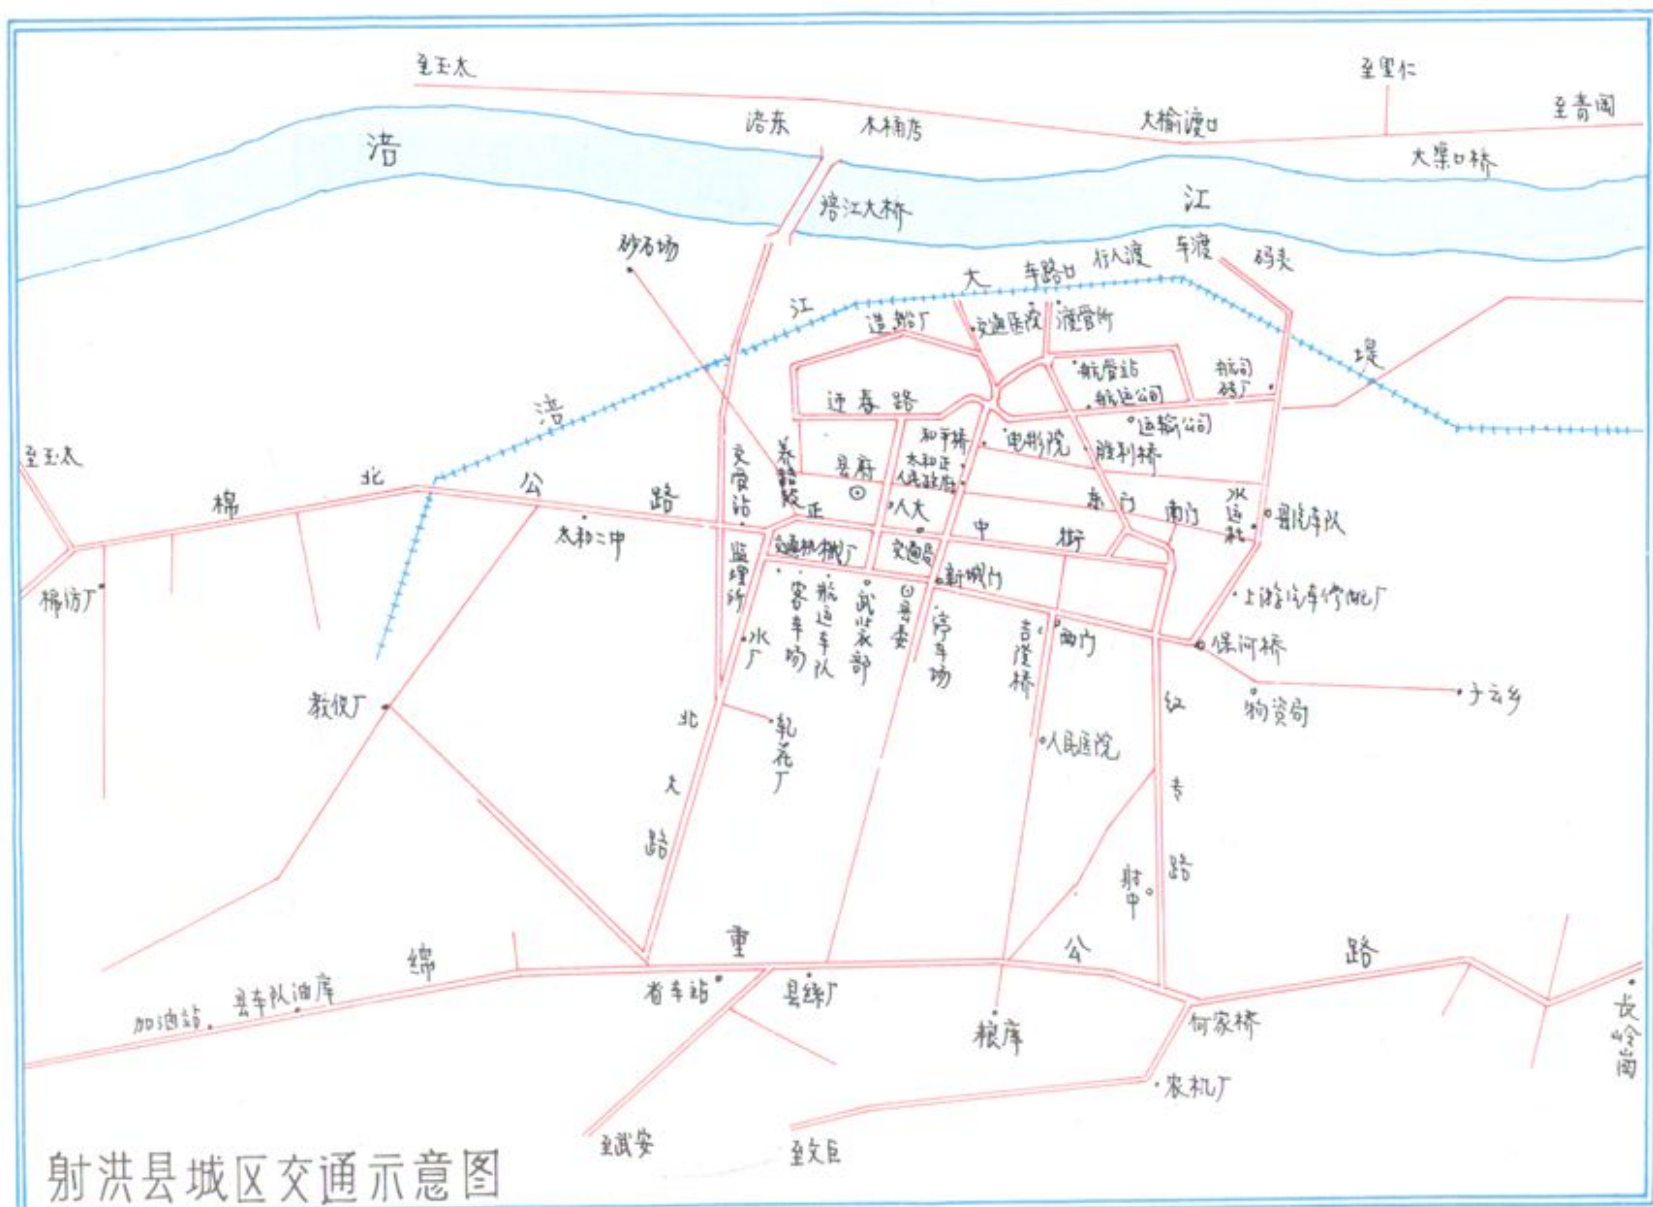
至玉太
至里仁
至青阁
涪东
木桶店
大榆渡口
大渠口桥
涪
江
涪江大桥
砂石场
大
车路口
行人渡
车渡
码头
江
造船厂
交通医院
渡管所
堤
航管站
航运公司
航运码厂
迎春路
运输公司
涪
养路段
交管站
县府
和平桥
太和正
人民政府
电影院
胜利桥
至玉太
棉
北
公
路
正
人大
东门
南门
水运社
客运车队
太和二中
交通机械厂
交通局
中
街
棉纺厂
监理所
客车场
航运车队
武装部
县委
新城门
停车场
上游汽车修配厂
吉祥桥
西门
保河桥
水厂
教仪厂
北
轧花厂
红
人民医院
物资局
子云乡
大
专
路
射中
路
重
公
路
绵
县车队油库
加油站
省车站
县丝厂
粮库
何家桥
长岭岗
农机厂
至武安
至文丘
射洪县城区交通示意图